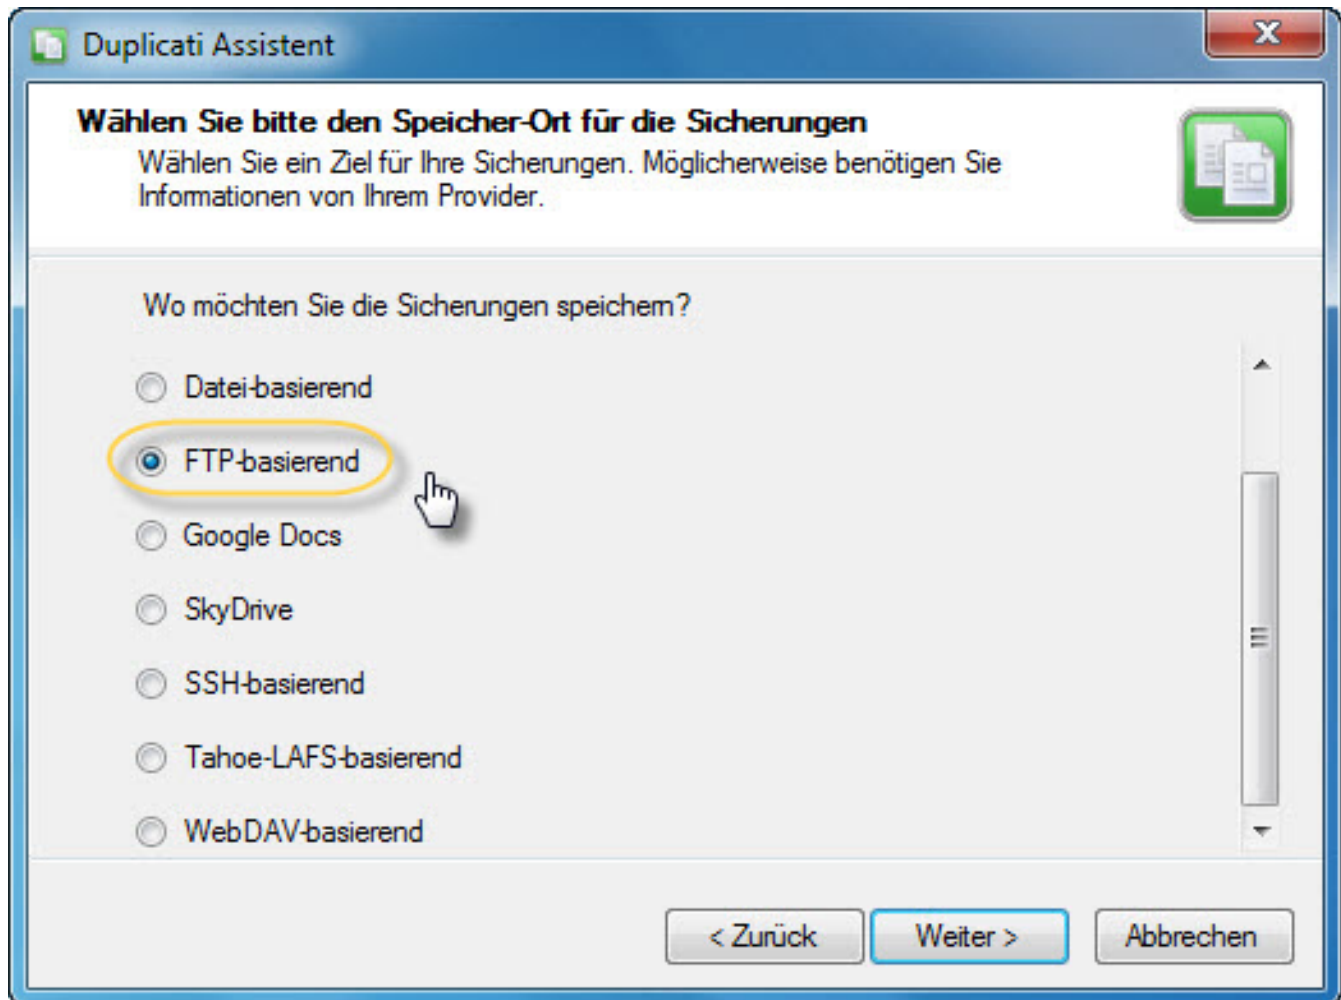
Duplicati Assistent

X

Wählen Sie bitte den Speicher-Ort für die Sicherungen

Wählen Sie ein Ziel für Ihre Sicherungen. Möglicherweise benötigen Sie Informationen von Ihrem Provider.

Wo möchten Sie die Sicherungen speichern?

Datei-basierend

FTP-basierend

Google Docs

SkyDrive

SSH-basierend

Tahoe-LAFS-basierend

WebDAV-basierend

< Zurück

Weiter >

Abbrechen